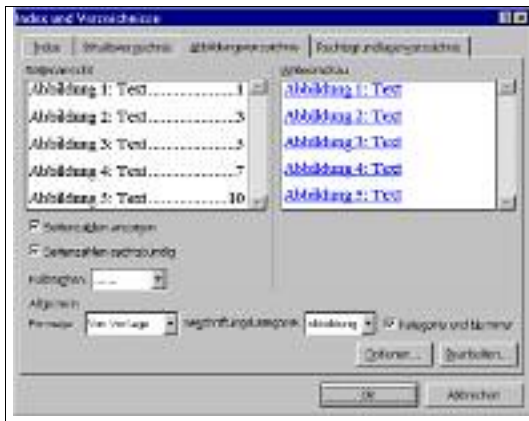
Index und Verzeichnisse

Index | Inhaltsverzeichnis | Abbildungsverzeichnis | Rechtsgrundlagenverzeichnis

Seitenansicht

Abbildung 1: Text..........1
Abbildung 2: Text..........3
Abbildung 3: Text..........5
Abbildung 4: Text..........7
Abbildung 5: Text..........10

Webansicht

Abbildung 1: Text
Abbildung 2: Text
Abbildung 3: Text
Abbildung 4: Text
Abbildung 5: Text

Seitenzahlen anzeigen

Seitenzahlen rechtsbündig

Füllzeichen: .......

Allgemein

Formate: Von Vorlage

Beschriftungskategorie: Abbildung

Kategorie und Nummer

Optionen...

Bearbeiten...

OK

Abbrechen